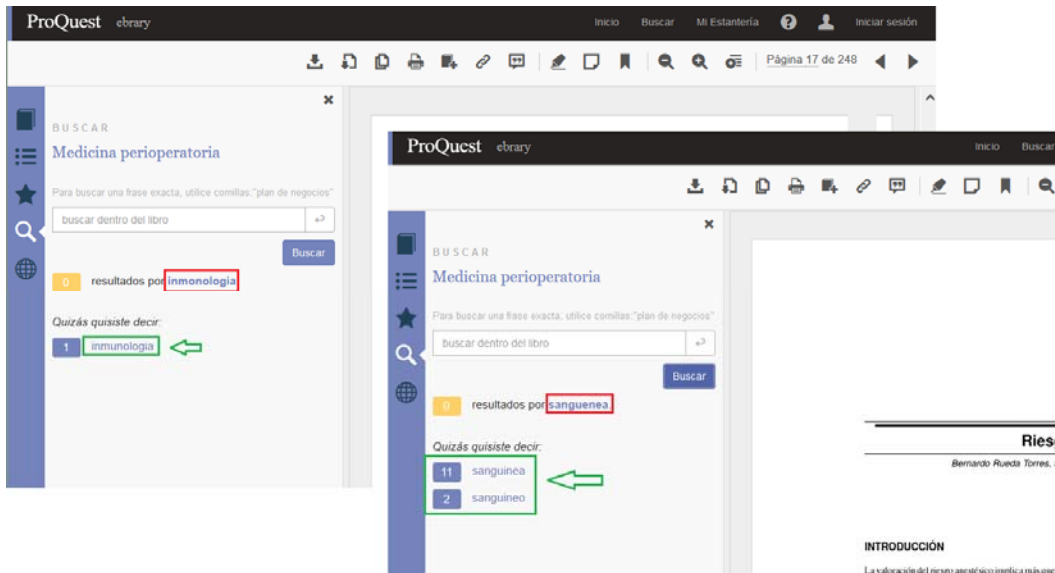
ProQuest ebrary

Inicio Buscar Mi Estantería Iniciar sesión

Página 17 de 248

BUSCAR

Medicina perioperatoria

Para buscar una frase exacta, utilice comillas:"plan de negocios"

buscar dentro del libro

Buscar

0 resultados por inmonologia

Quizás quisiste decir:

1 inmunologia

ProQuest ebrary

Inicio Buscar

BUSCAR

Medicina perioperatoria

Para buscar una frase exacta, utilice comillas:"plan de negocios"

buscar dentro del libro

Buscar

0 resultados por sanguenea

Quizás quisiste decir:

11 sanguinea

2 sanguineo

Ries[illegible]

Bernardo Rueda Torres, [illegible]

INTRODUCCIÓN

La valoración del riesgo anestésico implica más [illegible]